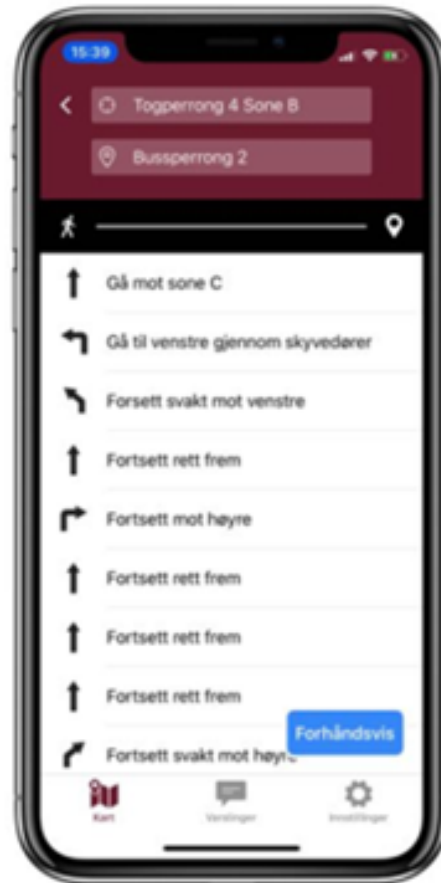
15:39

Togperrong 4 Sone B

Bussperrong 2

Gå mot sone C

Gå til venstre gjennom skyvedører

Forsett svakt mot venstre

Fortsett rett frem

Fortsett mot høyre

Fortsett rett frem

Fortsett rett frem

Fortsett rett frem

Fortsett svakt mot høyre

Forhåndsvis

Kart

Varslinger

Innstillinger